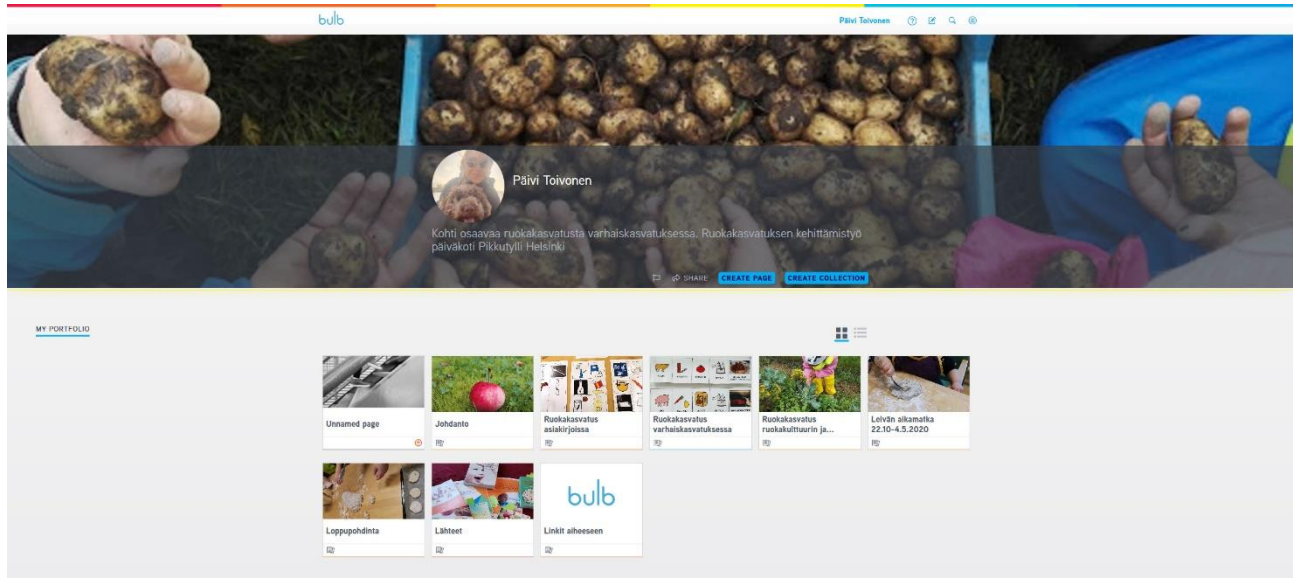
bulb

Päivi Toivonen

Päivi Toivonen

Kohti osaavaa ruokakasvatusta varhaiskasvatuksessa. Ruokakasvatuksen kehittämistyö päiväkoti Pikkutylli Helsinki

SHARE CREATE PAGE CREATE COLLECTION

MY PORTFOLIO

Unnamed page

Johdanto

Ruokakasvatus asiakirjoissa

Ruokakasvatus varhaiskasvatuksessa

Ruokakasvatus ruokakulttuurin ja...

Leivän aikamatka 22.10-4.5.2020

Loppupohdinta

Lähteet

bulb

Linkit aiheeseen